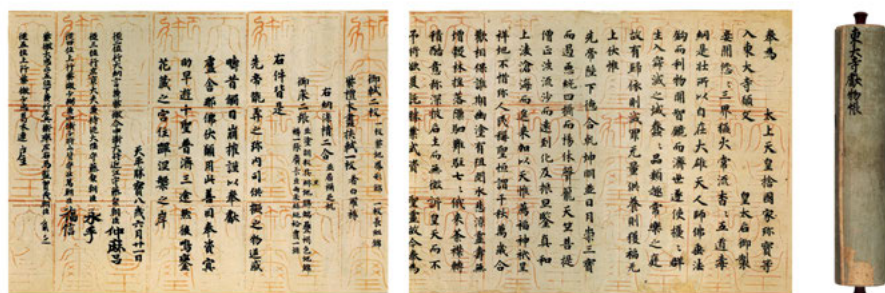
奉為
太上天皇捨國家珍寶等
入東大寺願文
皇太后御製
妾聞悠三界 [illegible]
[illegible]

御製二枚
紫檀木畫挾軾一枚
右件皆是
先帝翫弄之珍內司供擬之物追感
曩日觸目崩摧謹以奉獻
盧舍那佛伏願用此善因奉資
冥助早遊十聖普濟三途然後鳴鑾
花蔵之宮住蹕涅槃之岸

天平勝寶八歳六月廿一日
從二位行大納言兼紫微令中衛大將近江守藤原朝臣仲麻呂
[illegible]
從三位行左京大夫兼侍從大倭守藤原朝臣永手
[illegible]
紫微少弼從四位上兼行左兵衛率左右馬監賀茂朝臣角足
巨萬福信

東大寺獻物帳